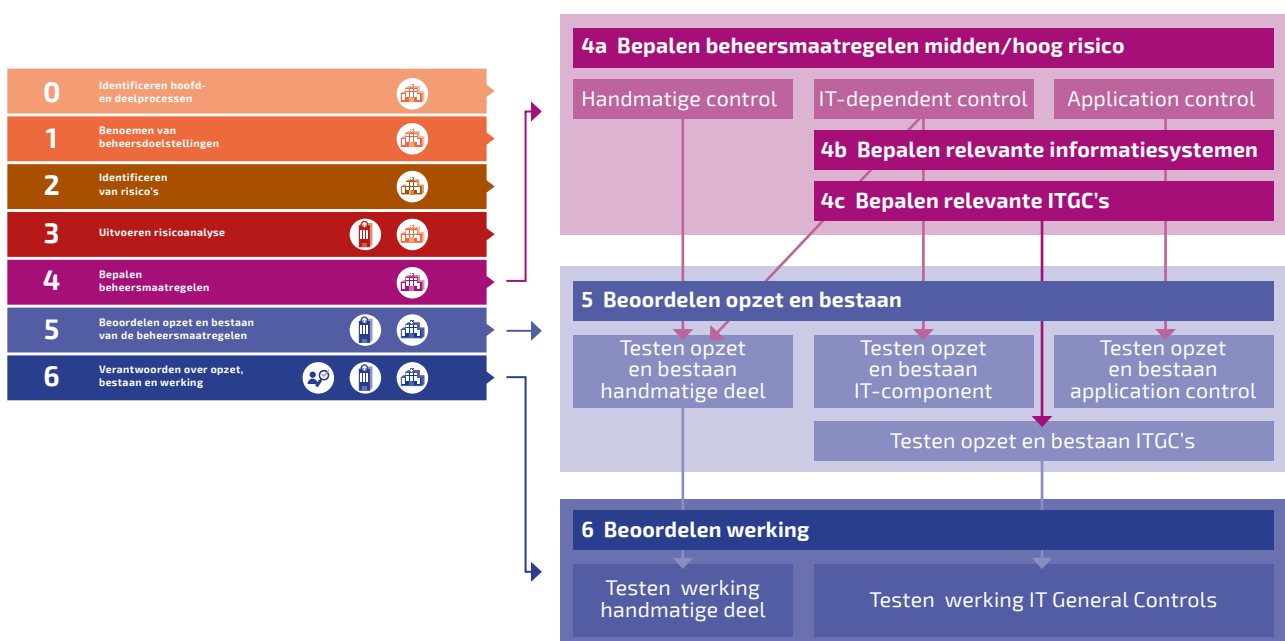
0 Identificeren hoofd- en deelprocessen

1 Benoemen van beheersdoelstellingen

2 Identificeren van risico's

3 Uitvoeren risicoanalyse

4 Bepalen beheersmaatregelen

5 Beoordelen opzet en bestaan van de beheersmaatregelen

6 Verantwoorden over opzet, bestaan en werking

4a Bepalen beheersmaatregelen midden/hoog risico

Handmatige control

IT-dependent control

Application control

4b Bepalen relevante informatiesystemen

4c Bepalen relevante ITGC's

5 Beoordelen opzet en bestaan

Testen opzet en bestaan handmatige deel

Testen opzet en bestaan IT-component

Testen opzet en bestaan application control

Testen opzet en bestaan ITGC's

6 Beoordelen werking

Testen werking handmatige deel

Testen werking IT General Controls